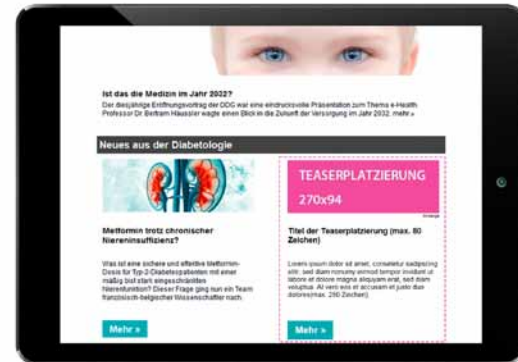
Ist das die Medizin im Jahr 2032?

Der diesjährige Eröffnungsvortrag der DDG war eine eindrucksvolle Präsentation zum Thema e-Health. Professor Dr Bertram Häussler wagte einen Blick in die Zukunft der Versorgung im Jahr 2032. mehr »

Neues aus der Diabetologie

TEASERPLATZIERUNG
270x94

Anzeige

Metformin trotz chronischer Niereninsuffizienz?

Was ist eine sichere und effektive Metformin-Dosis für Typ-2-Diabetespatienten mit einer mäßig bis stark eingeschränkten Nierenfunktion? Dieser Frage ging nun ein Team französisch-belgischer Wissenschaftler nach.

Mehr »

Titel der Teaserplatzierung (max. 80 Zeichen)

Lorem ipsum dolor sit amet, consetetur sadipscing elitr, sed diam nonumy eirmod tempor invidunt ut labore et dolore magna aliquyam erat, sed diam voluptua. At vero eos et accusam et justo duo dolores(max. 280 Zeichen).

Mehr »